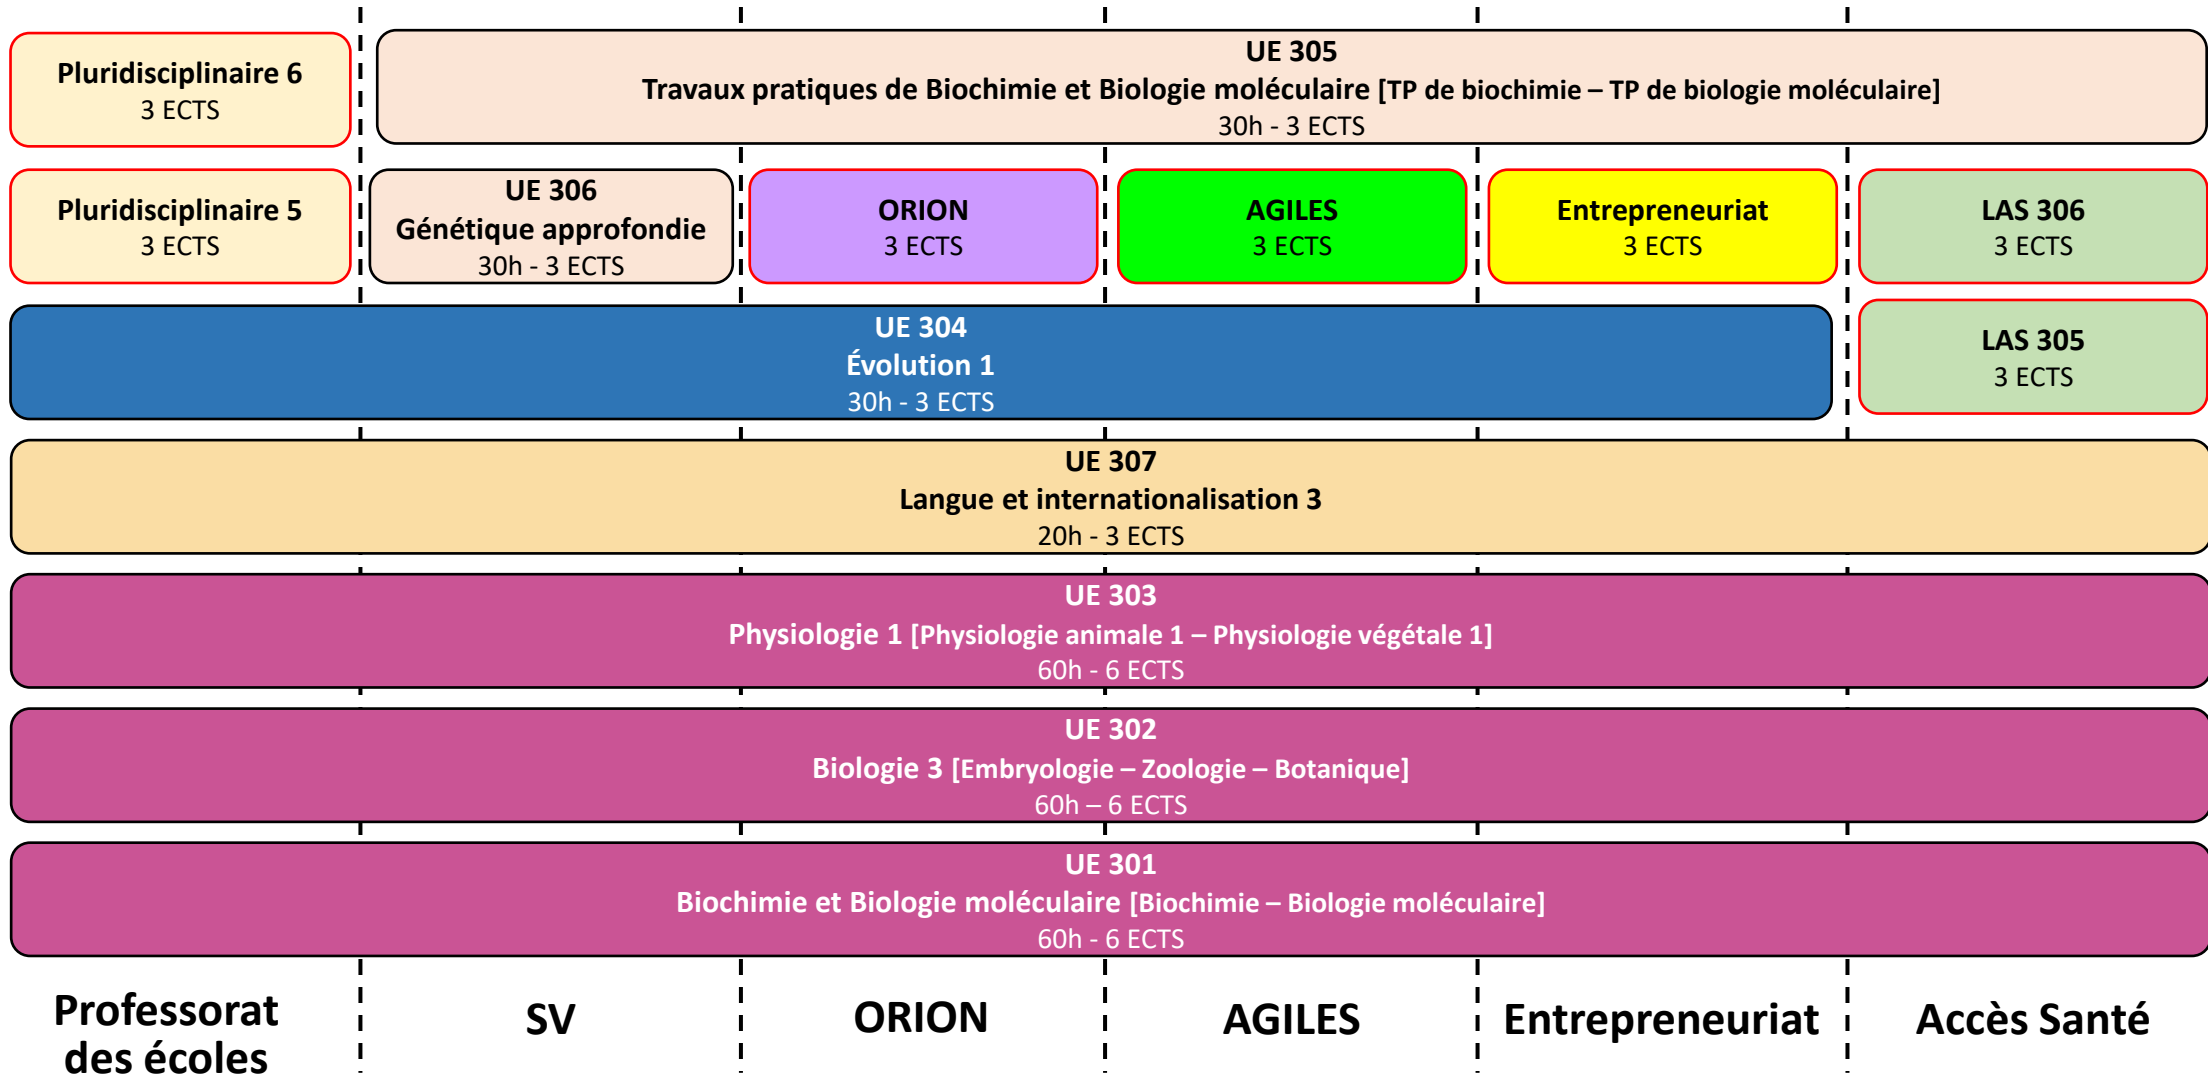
Pluridisciplinaire 6
3 ECTS

UE 305
Travaux pratiques de Biochimie et Biologie moléculaire [TP de biochimie – TP de biologie moléculaire]
30h - 3 ECTS

Pluridisciplinaire 5
3 ECTS

UE 306
Génétique approfondie
30h - 3 ECTS

ORION
3 ECTS

AGILES
3 ECTS

Entrepreneuriat
3 ECTS

LAS 306
3 ECTS

UE 304
Évolution 1
30h - 3 ECTS

LAS 305
3 ECTS

UE 307
Langue et internationalisation 3
20h - 3 ECTS

UE 303
Physiologie 1 [Physiologie animale 1 – Physiologie végétale 1]
60h - 6 ECTS

UE 302
Biologie 3 [Embryologie – Zoologie – Botanique]
60h – 6 ECTS

UE 301
Biochimie et Biologie moléculaire [Biochimie – Biologie moléculaire]
60h - 6 ECTS

Professorat des écoles

SV

ORION

AGILES

Entrepreneuriat

Accès Santé